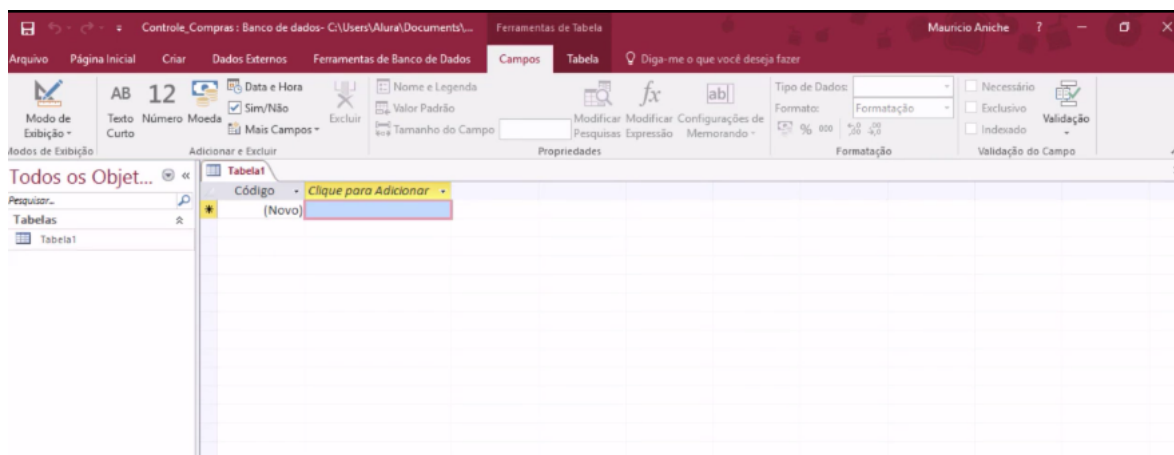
Controle_Compras : Banco de dados- C:\Users\Alura\Documents\... Ferramentas de Tabela Mauricio Aniche ?

Arquivo Página Inicial Criar Dados Externos Ferramentas de Banco de Dados Campos Tabela Diga-me o que você deseja fazer

Modo de Exibição
Modos de Exibição

AB Texto Curto 12 Número Moeda Data e Hora Sim/Não Mais Campos Excluir
Adicionar e Excluir

Nome e Legenda Valor Padrão Tamanho do Campo Modificar Pesquisas Modificar Expressão Configurações de Memorando
Propriedades

Tipo de Dados: Formato: Formatação % 000
Formatação

Necessário Exclusivo Indexado Validação
Validação do Campo

Todos os Objet... «
Pesquisar...
Tabelas
Tabela1

Tabela1
Código Clique para Adicionar
(Novo)